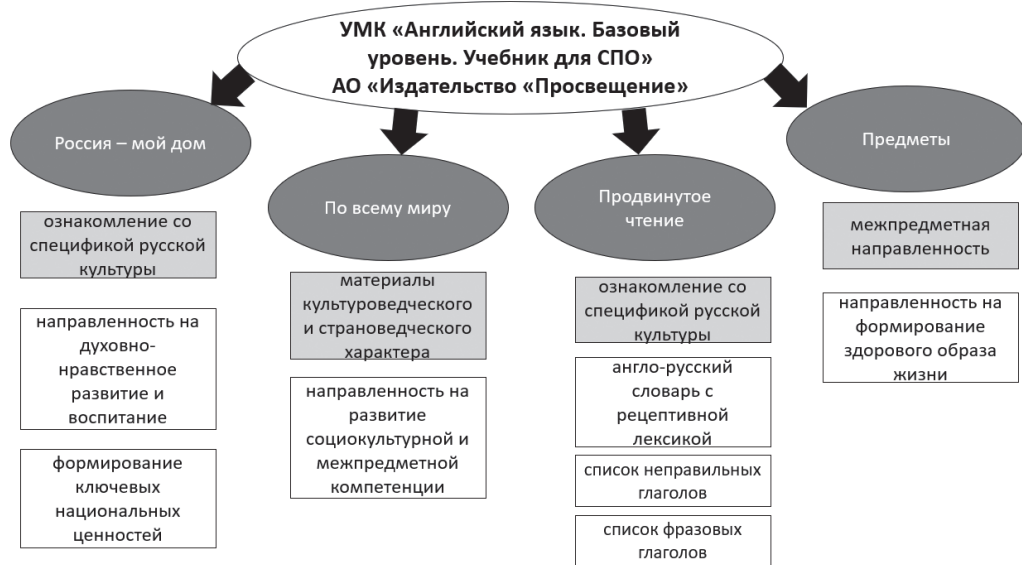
УМК «Английский язык. Базовый уровень. Учебник для СПО»
АО «Издательство «Просвещение»

Россия – мой дом

ознакомление со спецификой русской культуры

направленность на духовно-нравственное развитие и воспитание

формирование ключевых национальных ценностей

По всему миру

материалы культуроведческого и страноведческого характера

направленность на развитие социокультурной и межпредметной компетенции

Продвинутое чтение

ознакомление со спецификой русской культуры

англо-русский словарь с рецептивной лексикой

список неправильных глаголов

список фразовых глаголов

Предметы

межпредметная направленность

направленность на формирование здорового образа жизни